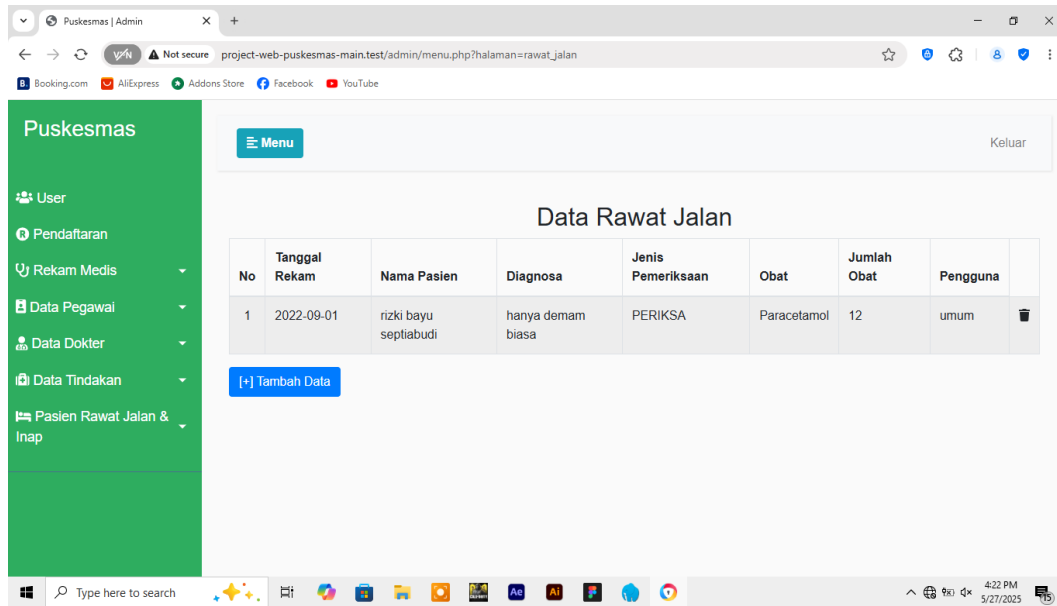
Puskesmas | Admin

Not secure project-web-puskesmas-main.test/admin/menu.php?halaman=rawat_jalan

Booking.com AliExpress Addons Store Facebook YouTube

Puskesmas

User
Pendaftaran
Rekam Medis
Data Pegawai
Data Dokter
Data Tindakan
Pasien Rawat Jalan & Inap

Menu

Keluar

Data Rawat Jalan

| No | Tanggal Rekam | Nama Pasien | Diagnosa | Jenis Pemeriksaan | Obat | Jumlah Obat | Pengguna | |
|---|---|---|---|---|---|---|---|---|
| 1 | 2022-09-01 | rizki bayu septiabudi | hanya demam biasa | PERIKSA | Paracetamol | 12 | umum | |

[+] Tambah Data

Type here to search

4:22 PM
5/27/2025